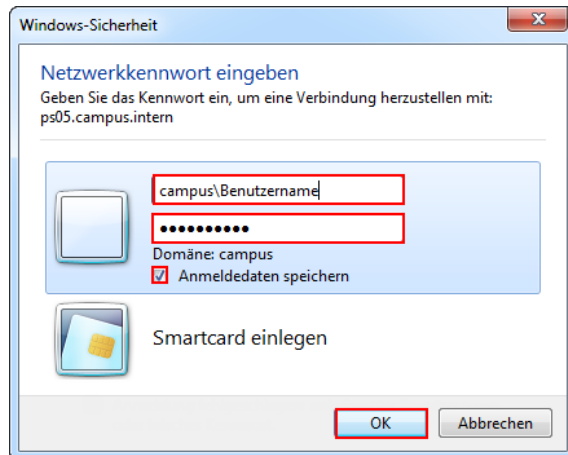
Windows-Sicherheit

Netzwerkkennwort eingeben

Geben Sie das Kennwort ein, um eine Verbindung herzustellen mit: ps05.campus.intern

campus\Benutzername

••••••••••

Domäne: campus

Anmeldedaten speichern

Smartcard einlegen

OK

Abbrechen